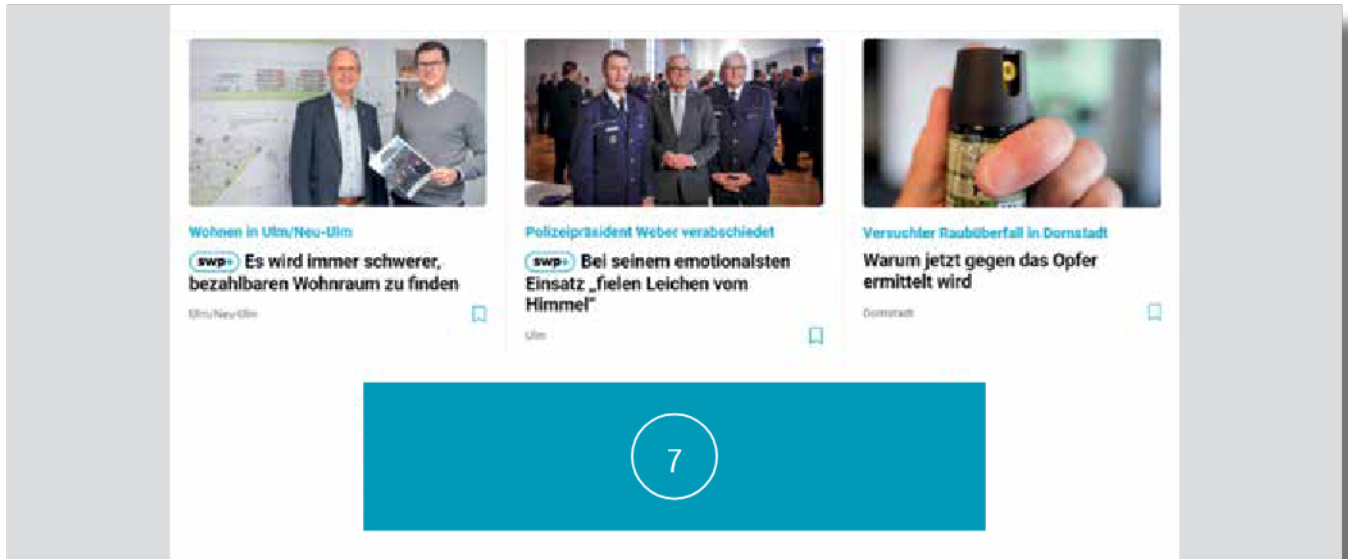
Wohnen in Ulm/Neu-Ulm

swp+ Es wird immer schwerer, bezahlbaren Wohnraum zu finden

Ulm/Neu-Ulm

Polizeipräsident Weber verabschiedet

swp+ Bei seinem emotionalsten Einsatz „fielen Leichen vom Himmel"

Ulm

Versuchter Raubüberfall in Dornstadt

Warum jetzt gegen das Opfer ermittelt wird

Dornstadt

7